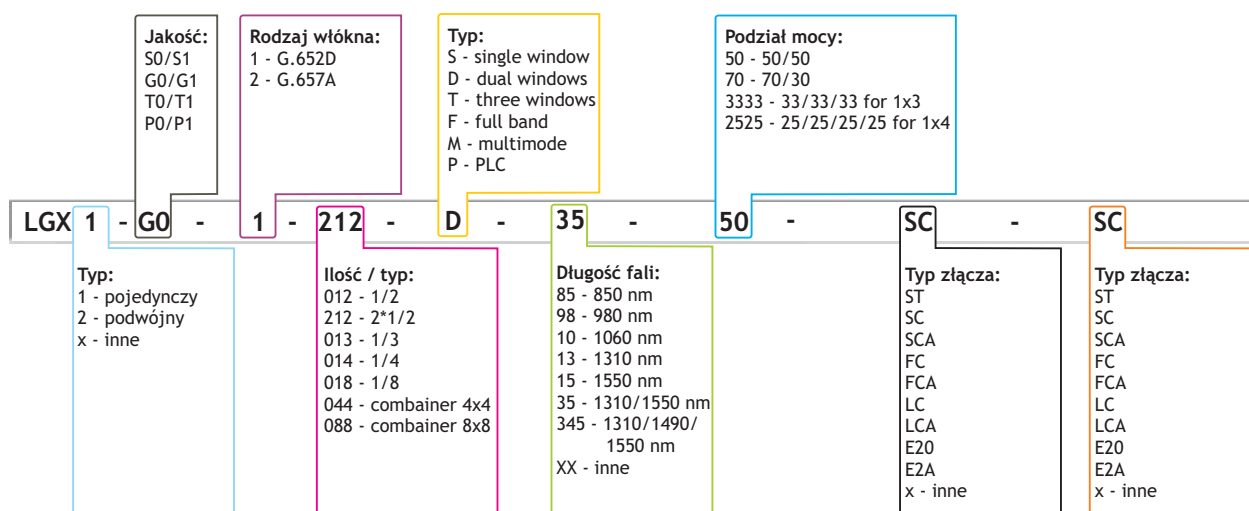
Jakość:
S0/S1
G0/G1
T0/T1
P0/P1

Rodzaj włókna:
1 - G.652D
2 - G.657A

Typ:
S - single window
D - dual windows
T - three windows
F - full band
M - multimode
P - PLC

Podział mocy:
50 - 50/50
70 - 70/30
3333 - 33/33/33 for 1x3
2525 - 25/25/25/25 for 1x4

LGX 1 - G0 - 1 - 212 - D - 35 - 50 - SC - SC

Typ:
1 - pojedynczy
2 - podwójny
x - inne

Ilość / typ:
012 - 1/2
212 - 2*1/2
013 - 1/3
014 - 1/4
018 - 1/8
044 - combainer 4x4
088 - combainer 8x8

Długość fali:
85 - 850 nm
98 - 980 nm
10 - 1060 nm
13 - 1310 nm
15 - 1550 nm
35 - 1310/1550 nm
345 - 1310/1490/ 1550 nm
XX - inne

Typ złącza:
ST
SC
SCA
FC
FCA
LC
LCA
E20
E2A
x - inne

Typ złącza:
ST
SC
SCA
FC
FCA
LC
LCA
E20
E2A
x - inne